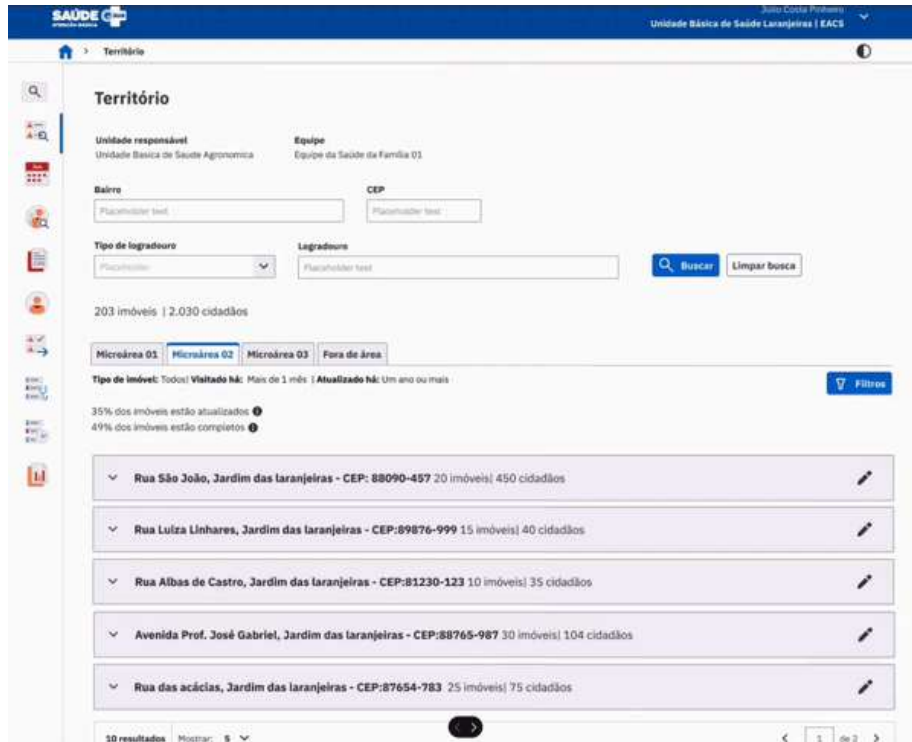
SAÚDE

Julio Costa Pinheiro
Unidade Básica de Saúde Laranjeiras | EACS

Território

Território

Unidade responsável
Unidade Basica de Saude Agronomica

Equipe
Equipe da Saúde da Família 01

Bairro
Placeholder text

CEP
Placeholder text

Tipo de logradouro
Placeholder

Logradouro
Placeholder text

Buscar
Limpar busca

203 imóveis | 2.030 cidadãos

Microárea 01 | Microárea 02 | Microárea 03 | Fora de área

Tipo de imóvel: Todos| Visitado há: Mais de 1 mês | Atualizado há: Um ano ou mais

Filtros

35% dos imóveis estão atualizados
49% dos imóveis estão completos

Rua São João, Jardim das laranjeiras - CEP: 88090-457 20 imóveis| 450 cidadãos

Rua Luiza Linhares, Jardim das laranjeiras - CEP:89876-999 15 imóveis| 40 cidadãos

Rua Albas de Castro, Jardim das laranjeiras - CEP:81230-123 10 imóveis| 35 cidadãos

Avenida Prof. José Gabriel, Jardim das laranjeiras - CEP:88765-987 30 imóveis| 104 cidadãos

Rua das acácias, Jardim das laranjeiras - CEP:87654-783 25 imóveis| 75 cidadãos

10 resultados Mostrar: 5

1 de 2